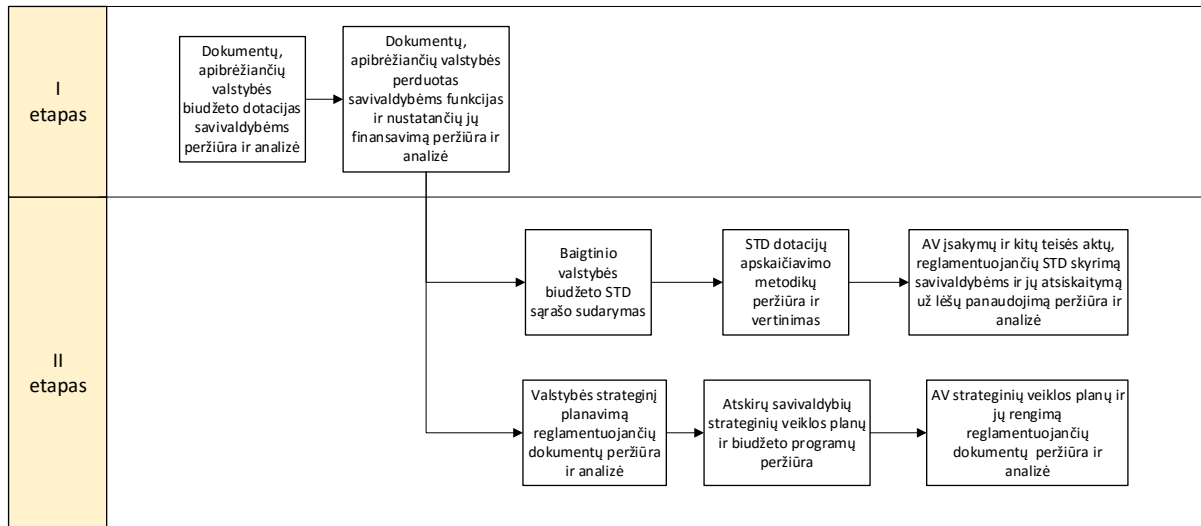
I etapas

Dokumentų, apibrėžiančių valstybės biudžeto dotacijas savivaldybėms peržiūra ir analizė

Dokumentų, apibrėžiančių valstybės perduotas savivaldybėms funkcijas ir nustatančių jų finansavimą peržiūra ir analizė

II etapas

Baigtinio valstybės biudžeto STD sąrašo sudarymas

STD dotacijų apskaičiavimo metodikų peržiūra ir vertinimas

AV įsakymų ir kitų teisės aktų, reglamentuojančių STD skyrimą savivaldybėms ir jų atsiskaitymą už lėšų panaudojimą peržiūra ir analizė

Valstybės strateginį planavimą reglamentuojančių dokumentų peržiūra ir analizė

Atskirų savivaldybių strateginių veiklos planų ir biudžeto programų peržiūra

AV strateginių veiklos planų ir jų rengimą reglamentuojančių dokumentų peržiūra ir analizė